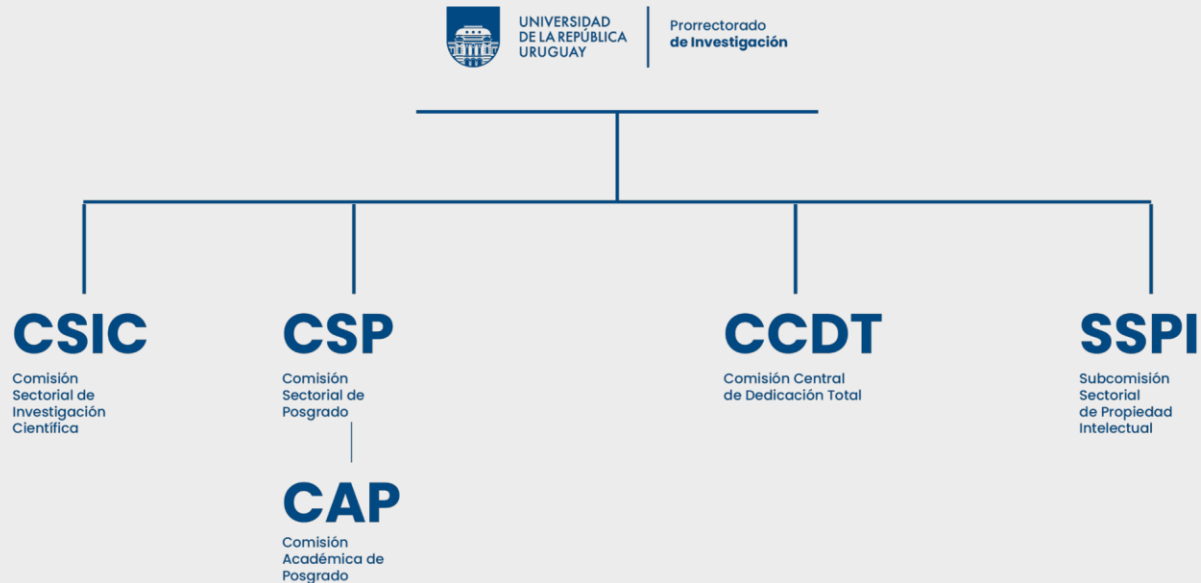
UNIVERSIDAD DE LA REPÚBLICA URUGUAY

Prorrectorado de Investigación

CSIC

Comisión Sectorial de Investigación Científica

CSP

Comisión Sectorial de Posgrado

CAP

Comisión Académica de Posgrado

CCDT

Comisión Central de Dedicación Total

SSPI

Subcomisión Sectorial de Propiedad Intelectual